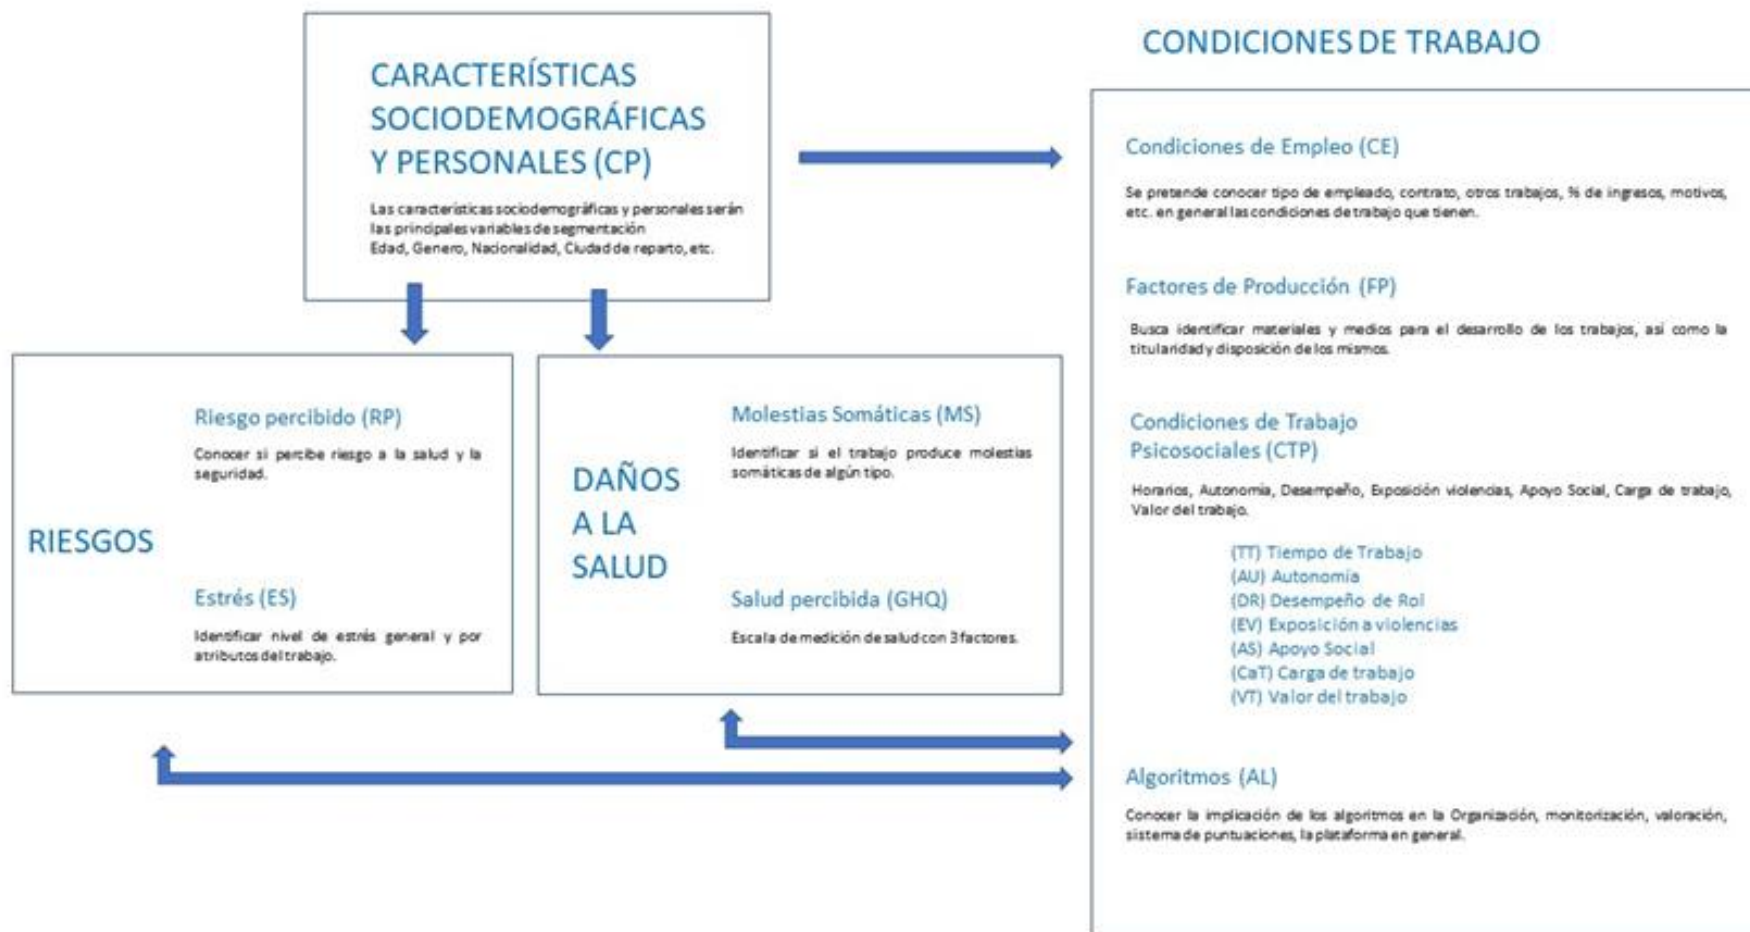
CARACTERÍSTICAS SOCIODEMOGRÁFICAS Y PERSONALES (CP)

Las características sociodemográficas y personales serán las principales variables de segmentación
Edad, Genero, Nacionalidad, Ciudad de reparto, etc.

CONDICIONES DE TRABAJO

Condiciones de Empleo (CE)

Se pretende conocer tipo de empleado, contrato, otros trabajos, % de ingresos, motivos, etc. en general las condiciones de trabajo que tienen.

Factores de Producción (FP)

Busca identificar materiales y medios para el desarrollo de los trabajos, así como la titularidad y disposición de los mismos.

Condiciones de Trabajo Psicosociales (CTP)

Horarios, Autonomía, Desempeño, Exposición violencias, Apoyo Social, Carga de trabajo, Valor del trabajo.

(TT) Tiempo de Trabajo
(AU) Autonomía
(DR) Desempeño de Rol
(EV) Exposición a violencias
(AS) Apoyo Social
(CaT) Carga de trabajo
(VT) Valor del trabajo

Algoritmos (AL)

Conocer la implicación de los algoritmos en la Organización, monitorización, valoración, sistema de puntuaciones, la plataforma en general.

RIESGOS

Riesgo percibido (RP)

Conocer si percibe riesgo a la salud y la seguridad.

Estrés (ES)

Identificar nivel de estrés general y por atributos del trabajo.

DAÑOS A LA SALUD

Molestias Somáticas (MS)

Identificar si el trabajo produce molestias somáticas de algún tipo.

Salud percibida (GHQ)

Escala de medición de salud con 3 factores.